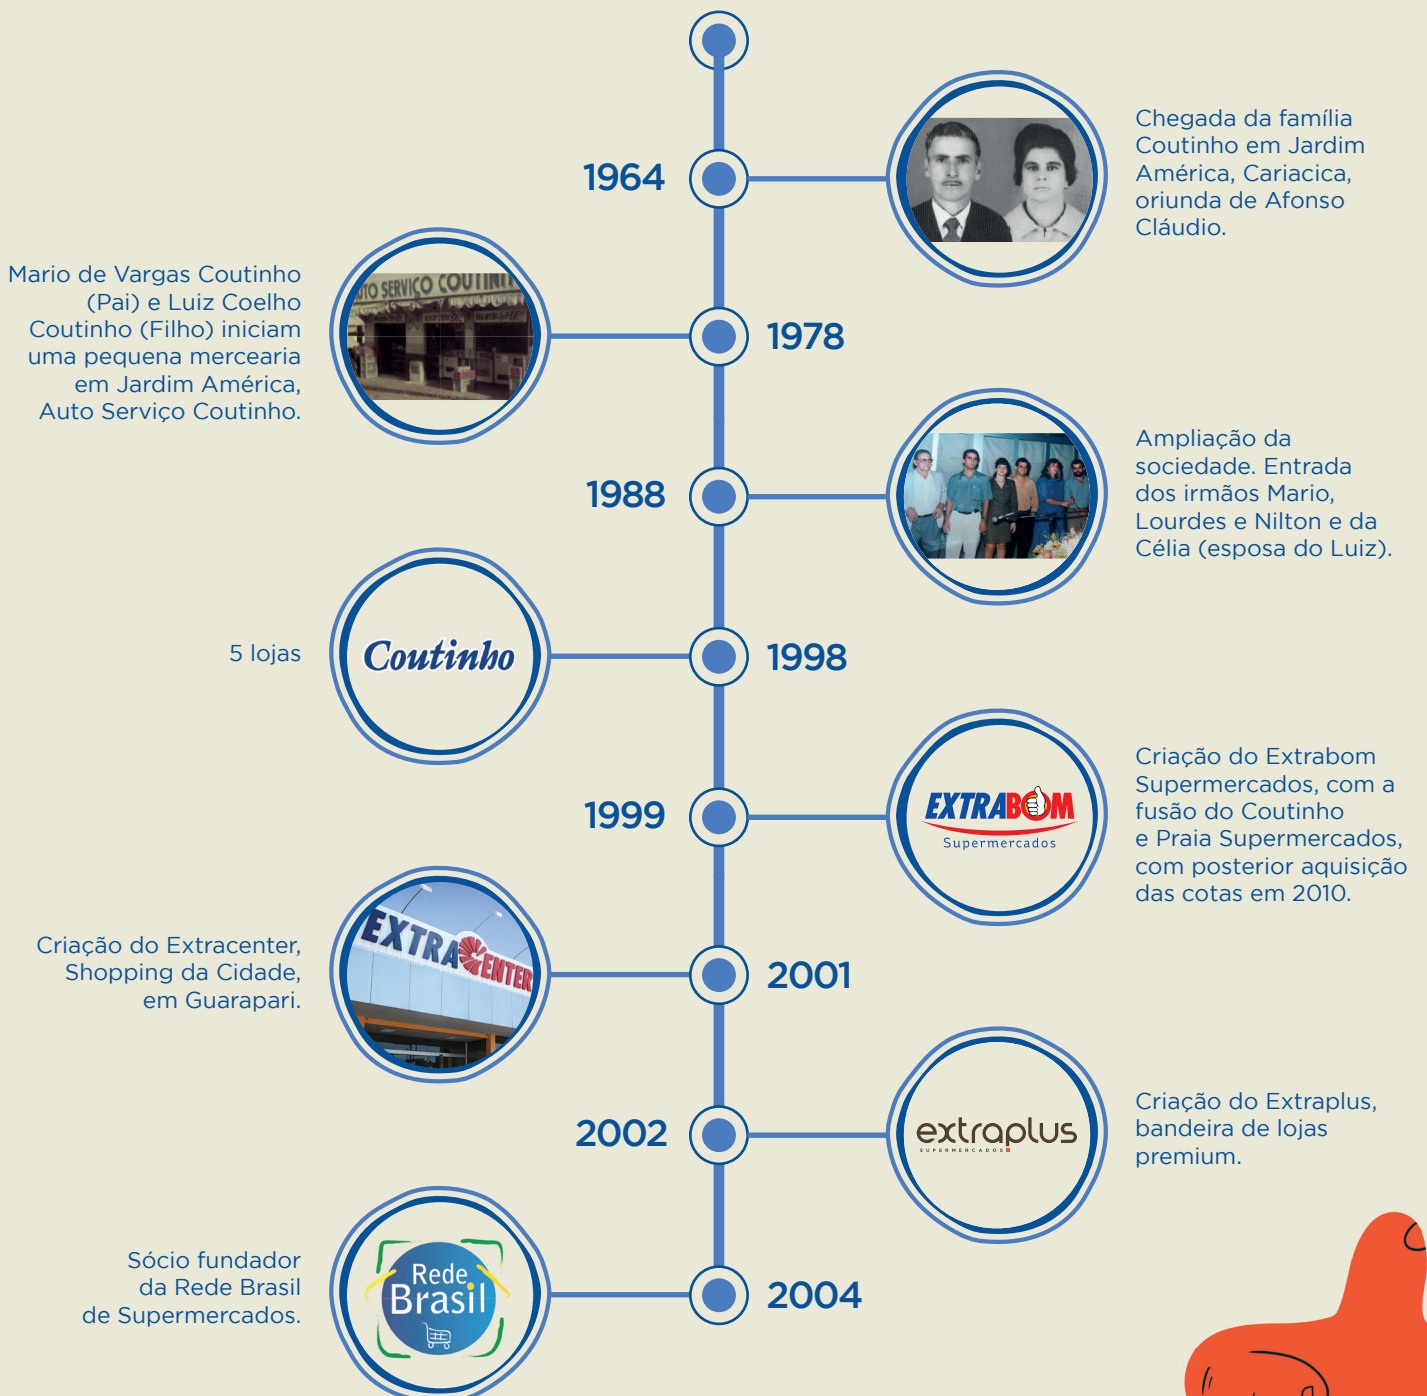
1964

Chegada da família Coutinho em Jardim América, Cariacica, oriunda de Afonso Cláudio.

Mario de Vargas Coutinho (Pai) e Luiz Coelho Coutinho (Filho) iniciam uma pequena mercearia em Jardim América, Auto Serviço Coutinho.

TO SERVIÇO COUTIN

1978

1988

Ampliação da sociedade. Entrada dos irmãos Mario, Lourdes e Nilton e da Célia (esposa do Luiz).

5 lojas

Coutinho

1998

1999

EXTRABOM
Supermercados

Criação do Extrabom Supermercados, com a fusão do Coutinho e Praia Supermercados, com posterior aquisição das cotas em 2010.

Criação do Extracenter, Shopping da Cidade, em Guarapari.

EXTRACENTER

2001

2002

extraplus
SUPERMERCADOS

Criação do Extraplus, bandeira de lojas premium.

Sócio fundador da Rede Brasil de Supermercados.

Rede Brasil

2004